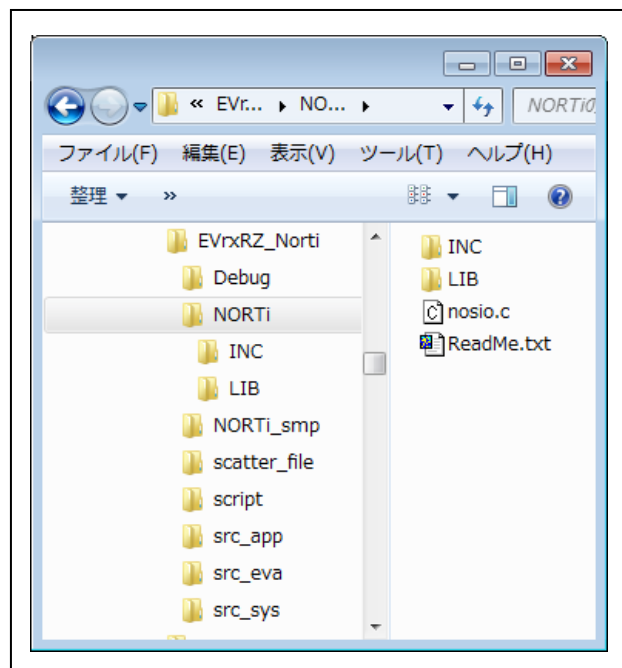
« EVr... ▸ NO... ▸

NORTi0

ファイル(F) 編集(E) 表示(V) ツール(T) ヘルプ(H)

整理 ▾ »

EVrxRZ_Norti
Debug
NORTi
INC
LIB
NORTi_smp
scatter_file
script
src_app
src_eva
src_sys

INC
LIB
nosio.c
ReadMe.txt